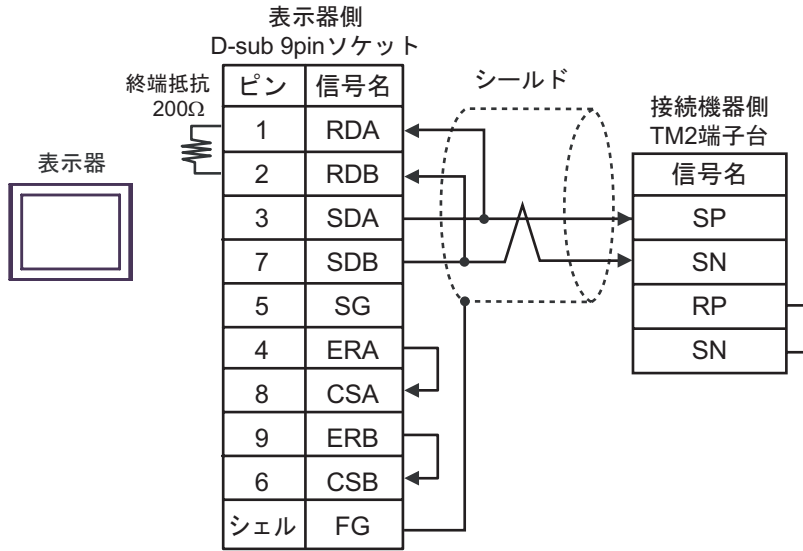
表示器側
D-sub 9pinソケット

終端抵抗
200Ω

表示器

| ピン | 信号名 |
|---|---|
| 1 | RDA |
| 2 | RDB |
| 3 | SDA |
| 7 | SDB |
| 5 | SG |
| 4 | ERA |
| 8 | CSA |
| 9 | ERB |
| 6 | CSB |
| シェル | FG |

シールド

接続機器側
TM2端子台

| 信号名 |
|---|
| SP |
| SN |
| RP |
| SN |